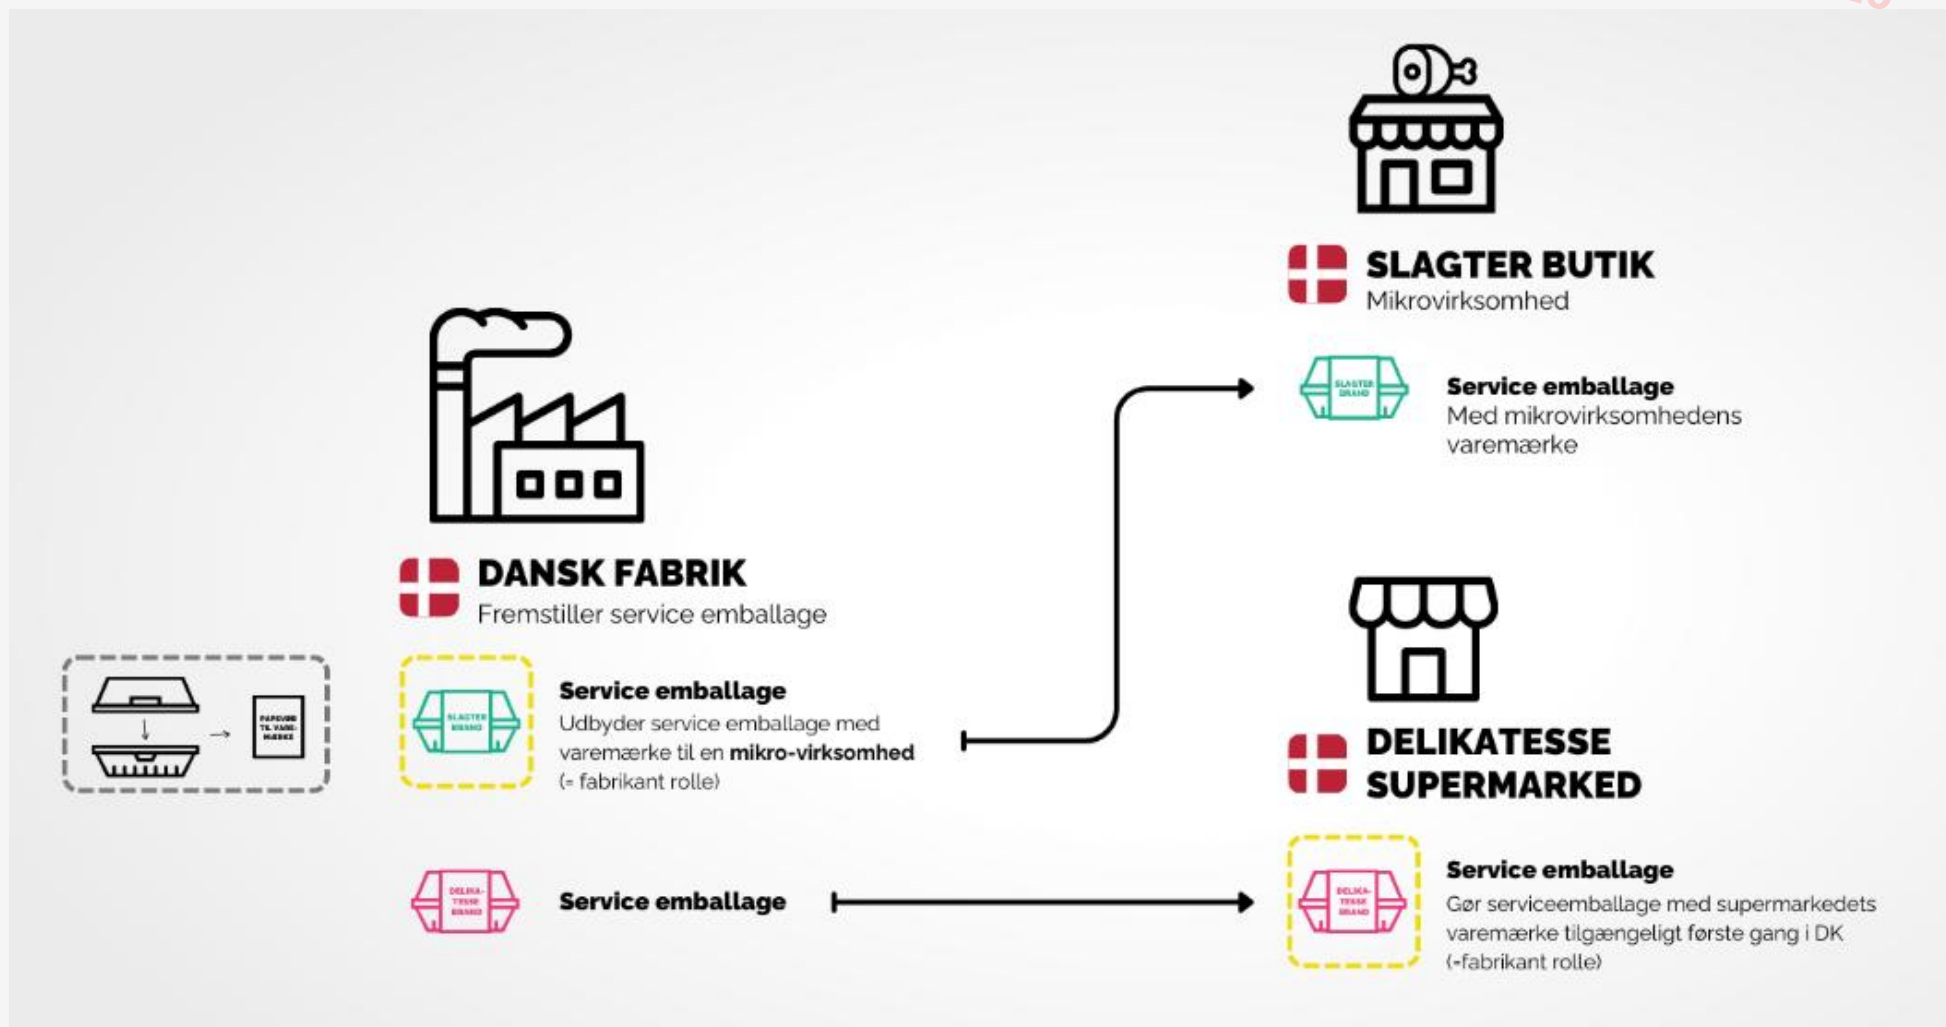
SLAGTER BUTIK
Mikrovirksomhed

SLAGTER BRAND

Service emballage
Med mikrovirksomhedens varemærke

DANSK FABRIK
Fremstiller service emballage

PAPEURE TIL VAREMÆRKE

SLAGTER BRAND

Service emballage
Udbyder service emballage med varemærke til en mikro-virksomhed (= fabrikant rolle)

DELIKATESSE SUPERMARKED

DELIKA-TESSE BRAND

Service emballage

DELIKA-TESSE BRAND

Service emballage
Gør serviceemballage med supermarkedets varemærke tilgængeligt første gang i DK (-fabrikant rolle)